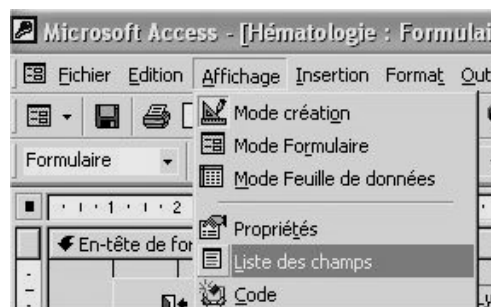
Microsoft Access - [Hématologie : Formulai

Fichier Edition Affichage Insertion Format Out

Formulaire

1 · 2

En-tête de for

Mode création

Mode Formulaire

Mode Feuille de données

Propriétés

Liste des champs

Code